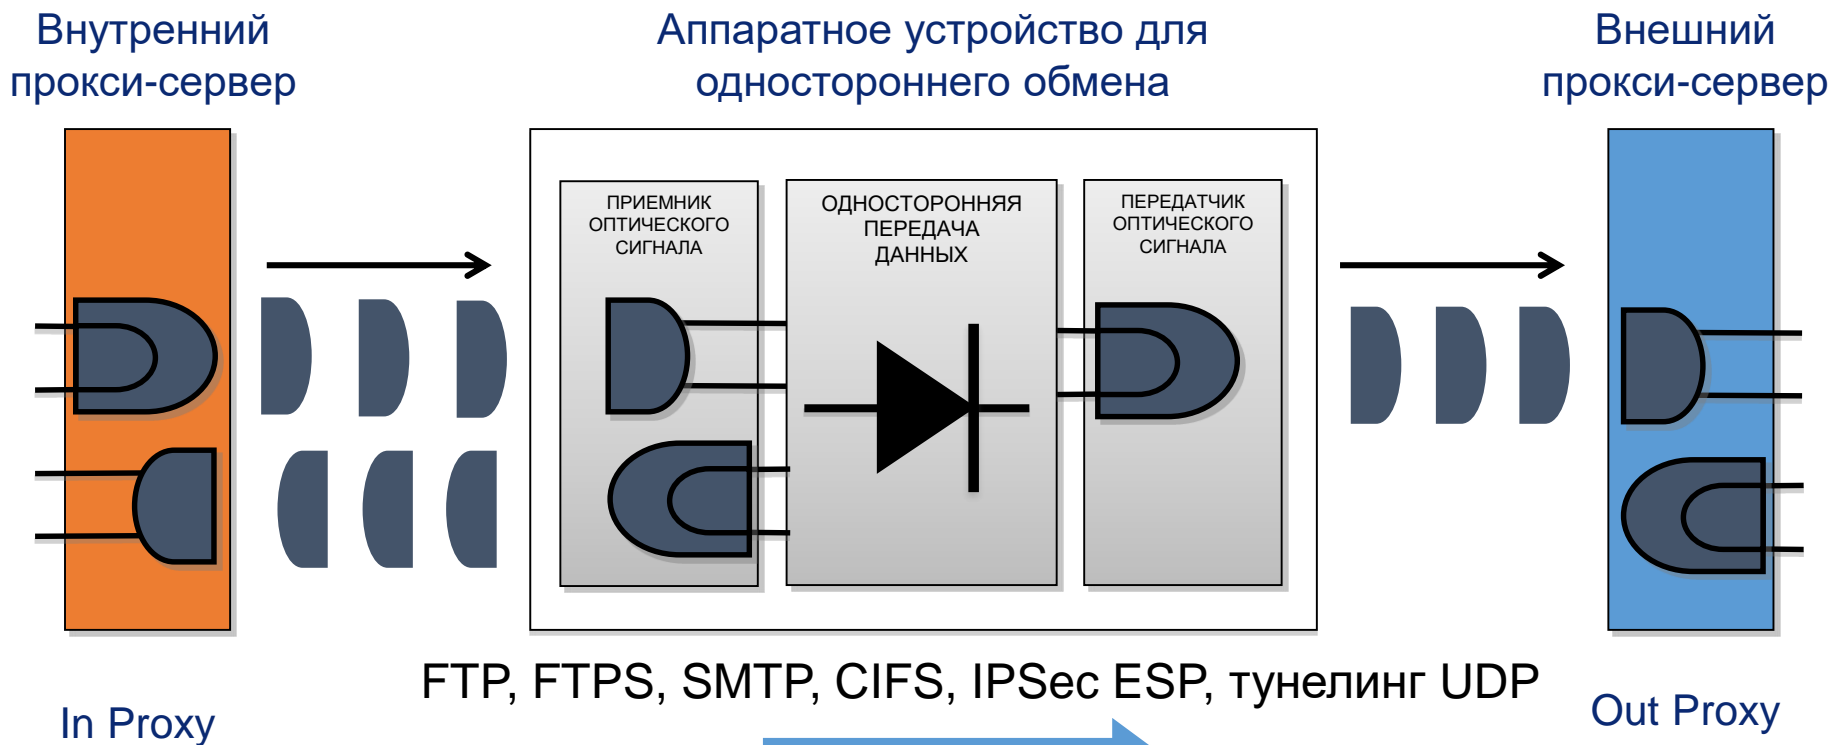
Внутренний прокси-сервер

Аппаратное устройство для одностороннего обмена

Внешний прокси-сервер

ПРИЕМНИК ОПТИЧЕСКОГО СИГНАЛА

ОДНОСТОРОННЯЯ ПЕРЕДАЧА ДАННЫХ

ПЕРЕДАТЧИК ОПТИЧЕСКОГО СИГНАЛА

FTP, FTPS, SMTP, CIFS, IPSec ESP, тунелинг UDP

In Proxy

Out Proxy